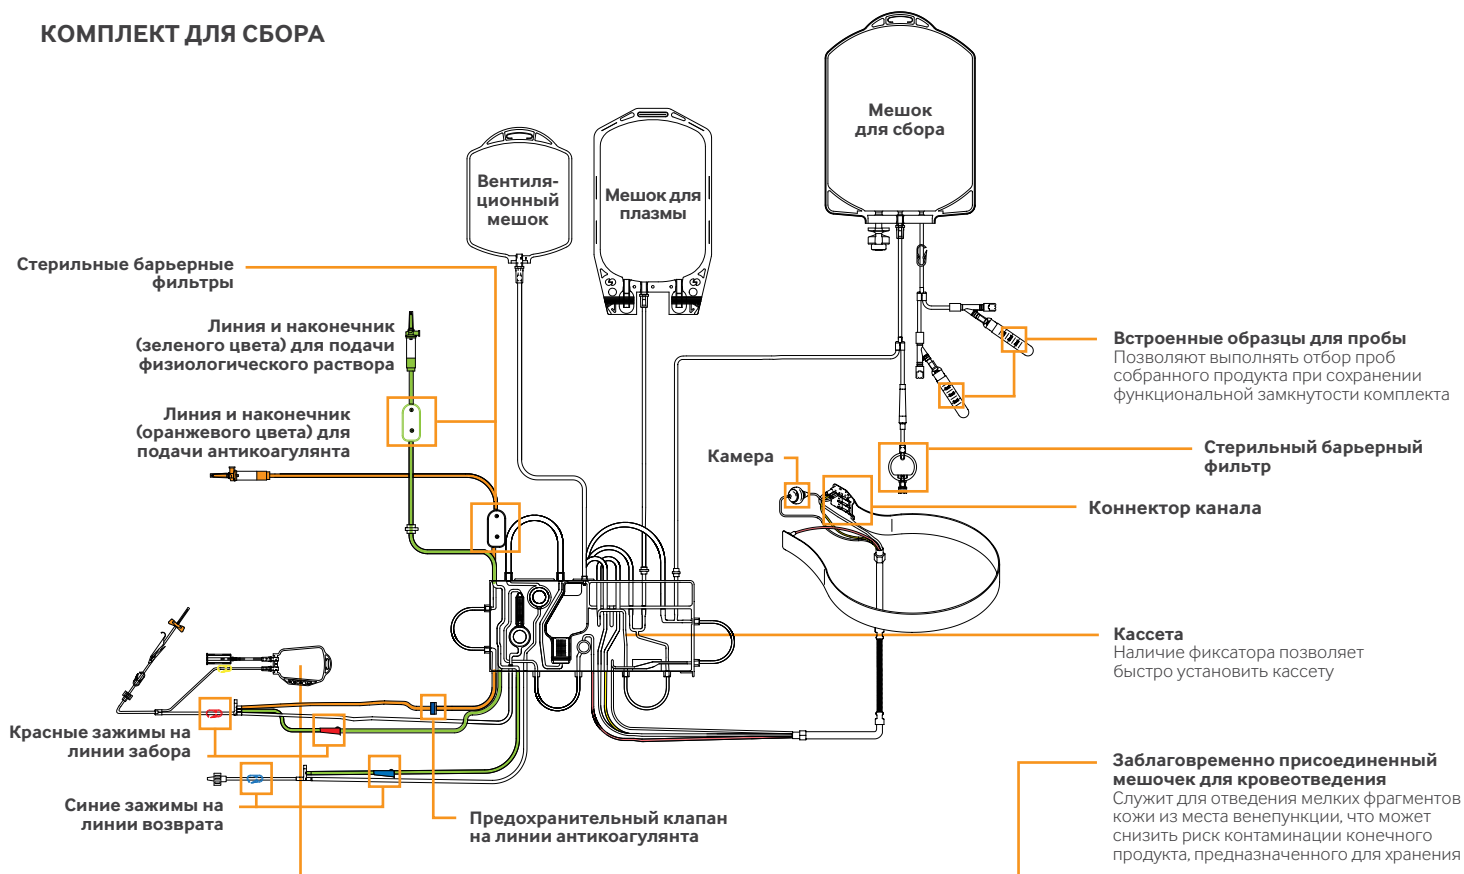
КОМПЛЕКТ ДЛЯ СБОРА

Мешок для сбора

Вентиляционный мешок

Мешок для плазмы

Стерильные барьерные фильтры

Линия и наконечник (зеленого цвета) для подачи физиологического раствора

Линия и наконечник (оранжевого цвета) для подачи антикоагулянта

Встроенные образцы для пробы
Позволяют выполнять отбор проб собранного продукта при сохранении функциональной замкнутости комплекта

Камера

Стерильный барьерный фильтр

Коннектор канала

Кассета
Наличие фиксатора позволяет быстро установить кассету

Красные зажимы на линии забора

Синие зажимы на линии возврата

Предохранительный клапан на линии антикоагулянта

Заблаговременно присоединенный мешочек для кровеотведения
Служит для отведения мелких фрагментов кожи из места венепункции, что может снизить риск контаминации конечного продукта, предназначенного для хранения